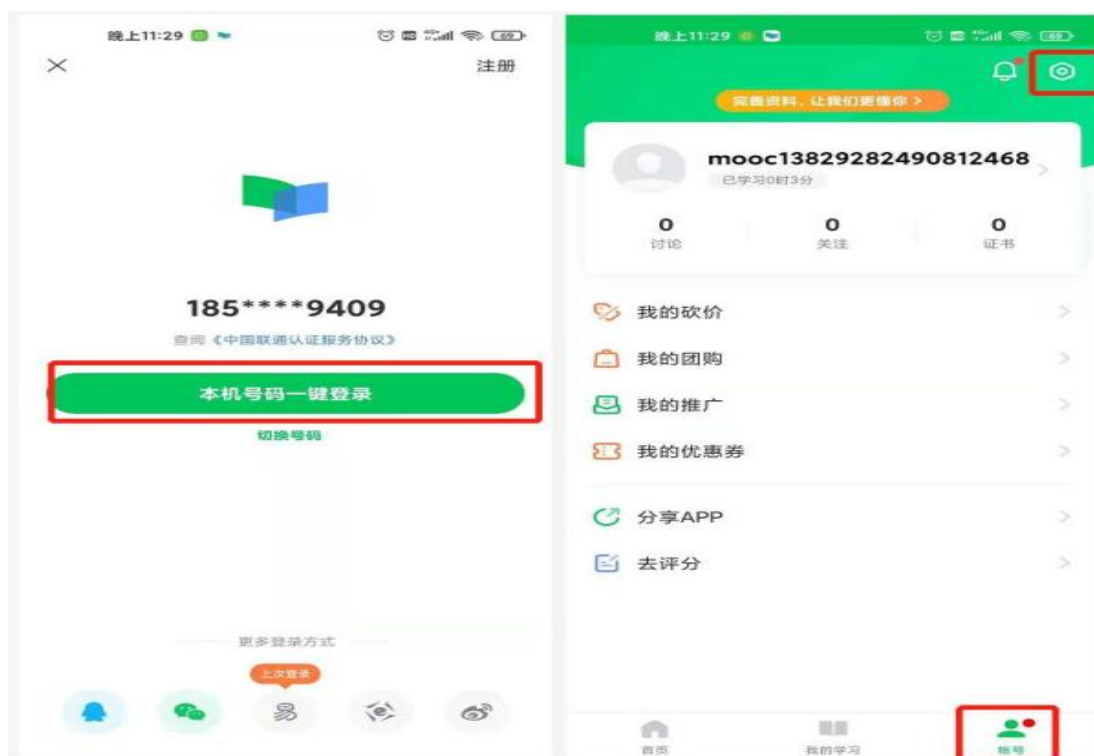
晚上11:29

×

注册

185****9409

已阅《中国联通认证服务协议》

本机号码一键登录

切换号码

更多登录方式

上次登录

晚上11:29

完善资料，让我们更懂你 >

mooc13829282490812468

已学习0时3分

| 0 | 0 | 0 |
|---|---|---|
| 讨论 | 关注 | 证书 |

我的砍价

我的团购

我的推广

我的优惠券

分享APP

去评分

首页

我的学习

帐号